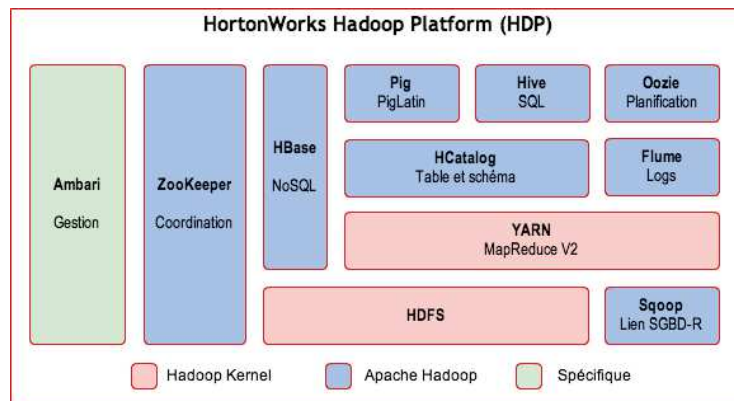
HortonWorks Hadoop Platform (HDP)

Ambari
Gestion

ZooKeeper
Coordination

HBase
NoSQL

Pig
PigLatin

Hive
SQL

Oozie
Planification

HCatalog
Table et schéma

Flume
Logs

YARN
MapReduce V2

HDFS

Sqoop
Lien SGBD-R

Hadoop Kernel
Apache Hadoop
Spécifique